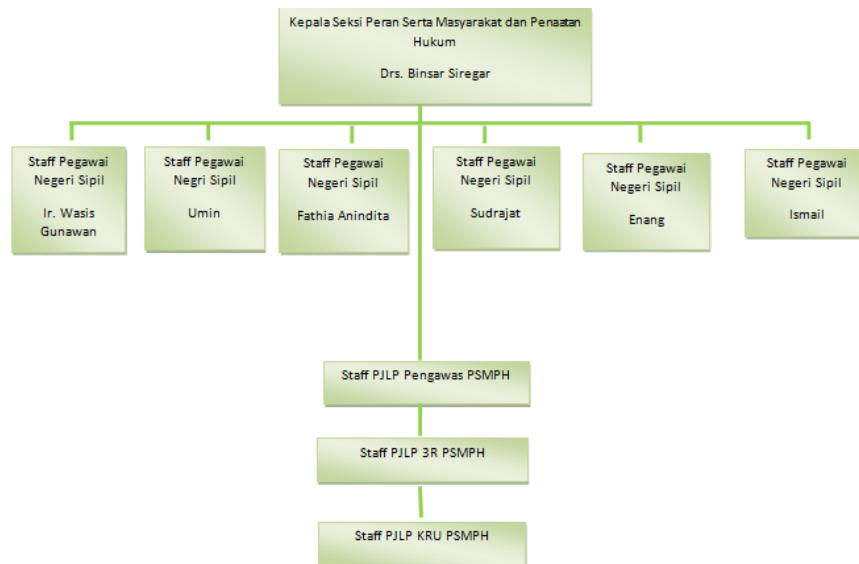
Kepala Seksi Peran Serta Masyarakat dan Penaatan Hukum

Drs. Binsar Siregar

Staff Pegawai Negeri Sipil

Ir. Wasis Gunawan

Staff Pegawai Negri Sipil

Umin

Staff Pegawai Negeri Sipil

Fathia Anindita

Staff Pegawai Negeri Sipil

Sudrajat

Staff Pegawai Negeri Sipil

Enang

Staff Pegawai Negeri Sipil

Ismail

Staff PJLP Pengawas PSMPH

Staff PJLP 3R PSMPH

Staff PJLP KRU PSMPH